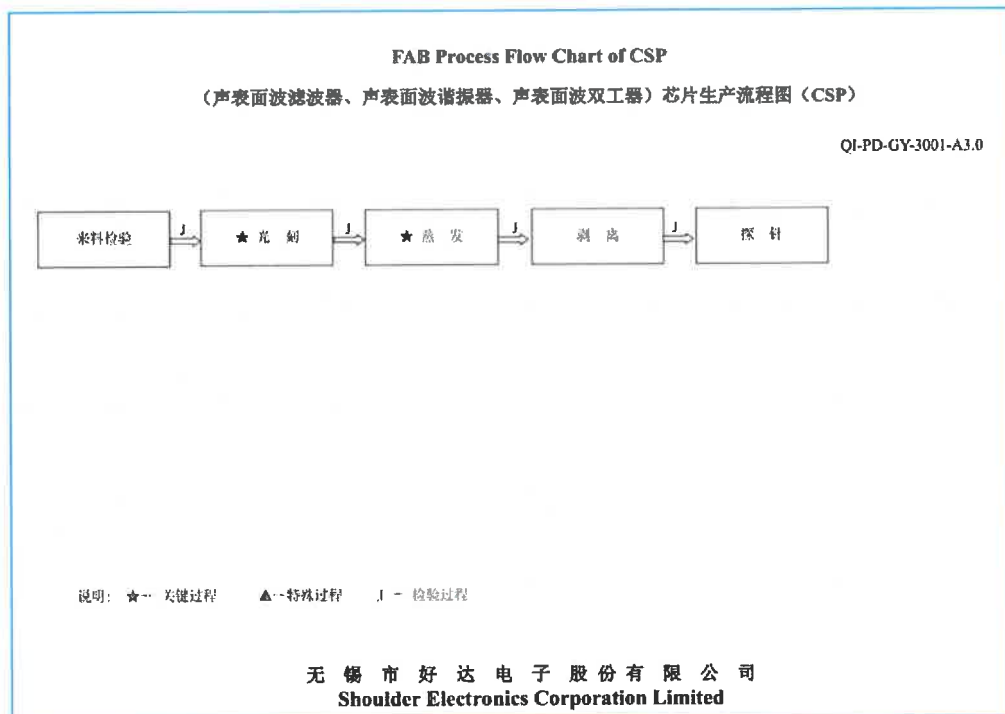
FAB Process Flow Chart of CSP

（声表面波滤波器、声表面波谐振器、声表面波双工器）芯片生产流程图（CSP）

QI-PD-GY-3001-A3.0

来料检验 J ★光刻 J ★蒸发 J 剥离 J 探针

说明：★— 关键过程 ▲—特殊过程 J — 检验过程

无锡市好达电子股份有限公司
Shoulder Electronics Corporation Limited